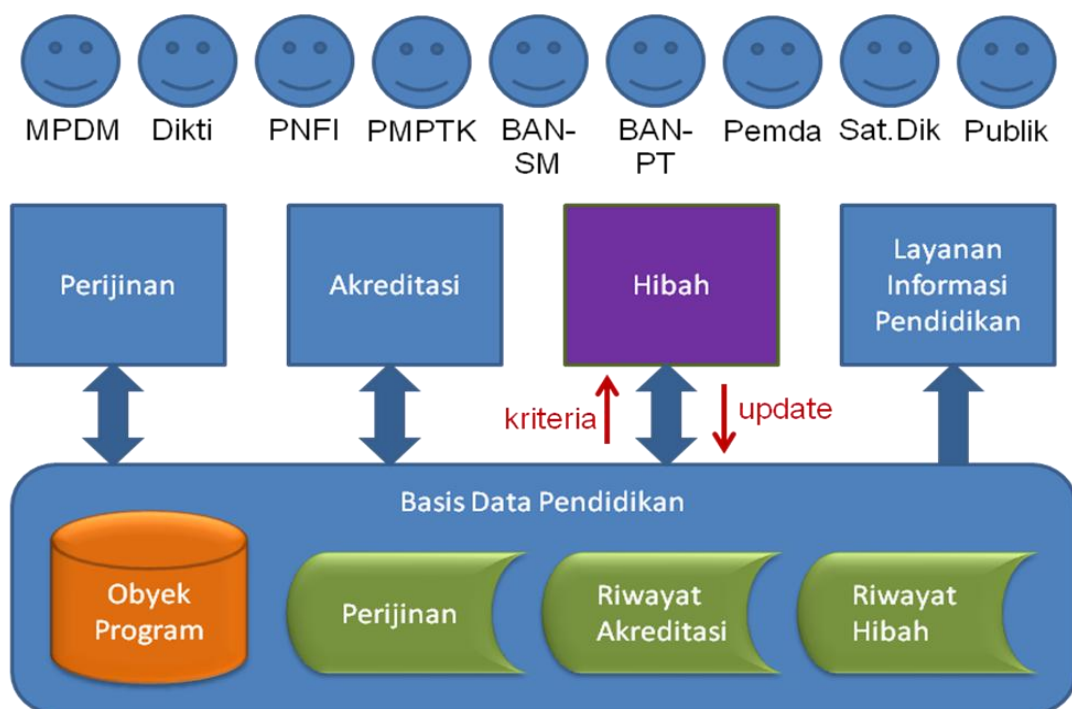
MPDM Dikti PNFI PMPTK BAN-SM BAN-PT Pemda Sat.Dik Publik

Perijinan

Akreditasi

Hibah

Layanan Informasi Pendidikan

kriteria

update

Basis Data Pendidikan

Obyek Program

Perijinan

Riwayat Akreditasi

Riwayat Hibah